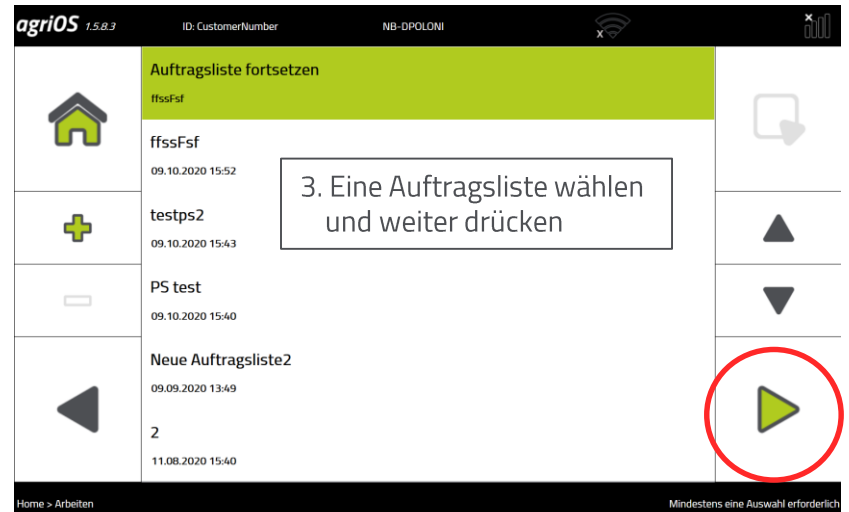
agriOS 1.5.8.3 ID: CustomerNumber NB-DPOLONI

Auftragsliste fortsetzen
ffssFsf

ffssFsf
09.10.2020 15:52

3. Eine Auftragsliste wählen und weiter drücken

testps2
09.10.2020 15:43

PS test
09.10.2020 15:40

Neue Auftragsliste2
09.09.2020 13:49

2
11.08.2020 15:40

Home > Arbeiten

Mindestens eine Auswahl erforderlich